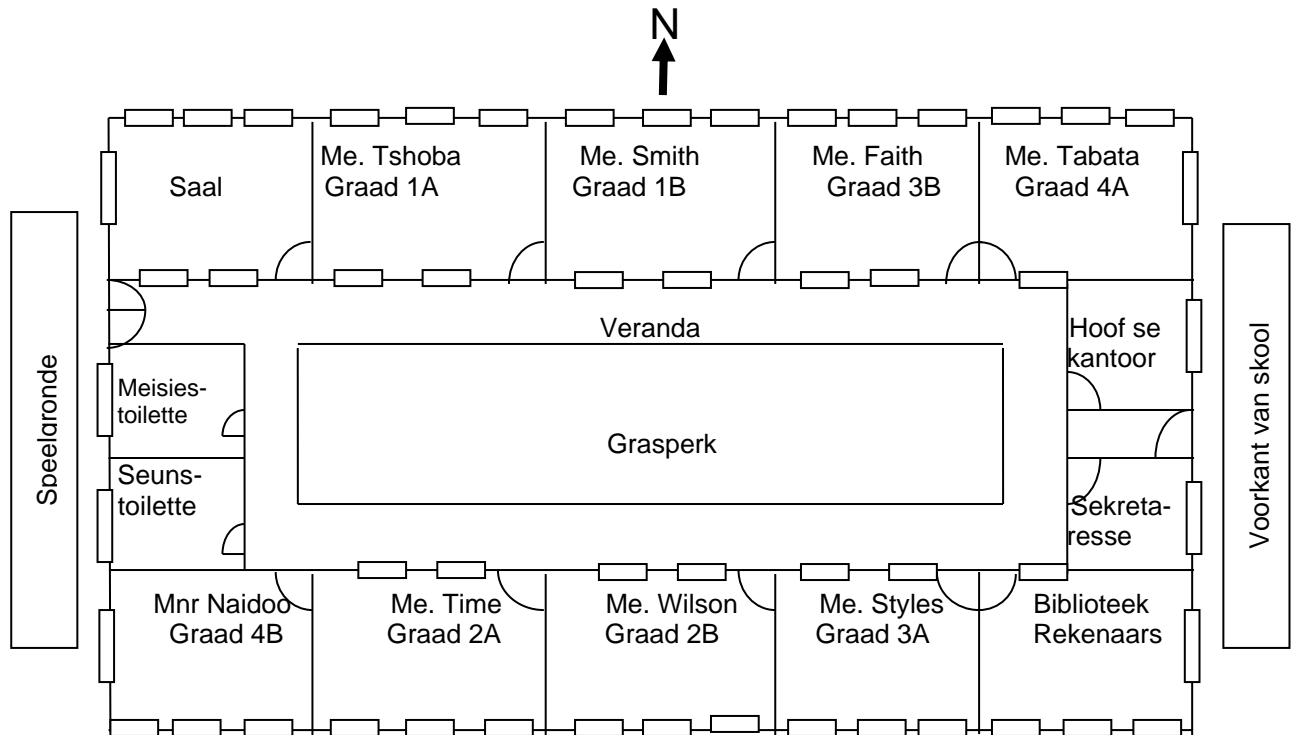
N

Saal

Me. Tshoba
Graad 1A

Me. Smith
Graad 1B

Me. Faith
Graad 3B

Me. Tabata
Graad 4A

Speelgronde

Veranda

Hoof se kantoor

Voorkant van skool

Meisies-toilette

Grasperk

Seuns-toilette

Sekretaresse

Mnr Naidoo
Graad 4B

Me. Time
Graad 2A

Me. Wilson
Graad 2B

Me. Styles
Graad 3A

Biblioteek
Rekenaars